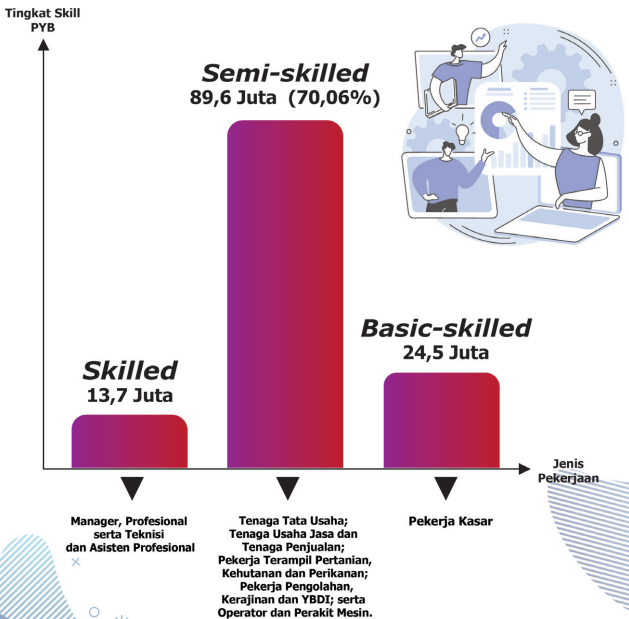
Tingkat Skill PYB

Semi-skilled
89,6 Juta (70,06%)

Basic-skilled
24,5 Juta

Skilled
13,7 Juta

Jenis Pekerjaan

Manager, Profesional serta Teknisi dan Asisten Profesional

Tenaga Tata Usaha; Tenaga Usaha Jasa dan Tenaga Penjualan; Pekerja Terampil Pertanian, Kehutanan dan Perikanan; Pekerja Pengolahan, Kerajinan dan YBDI; serta Operator dan Perakit Mesin.

Pekerja Kasar